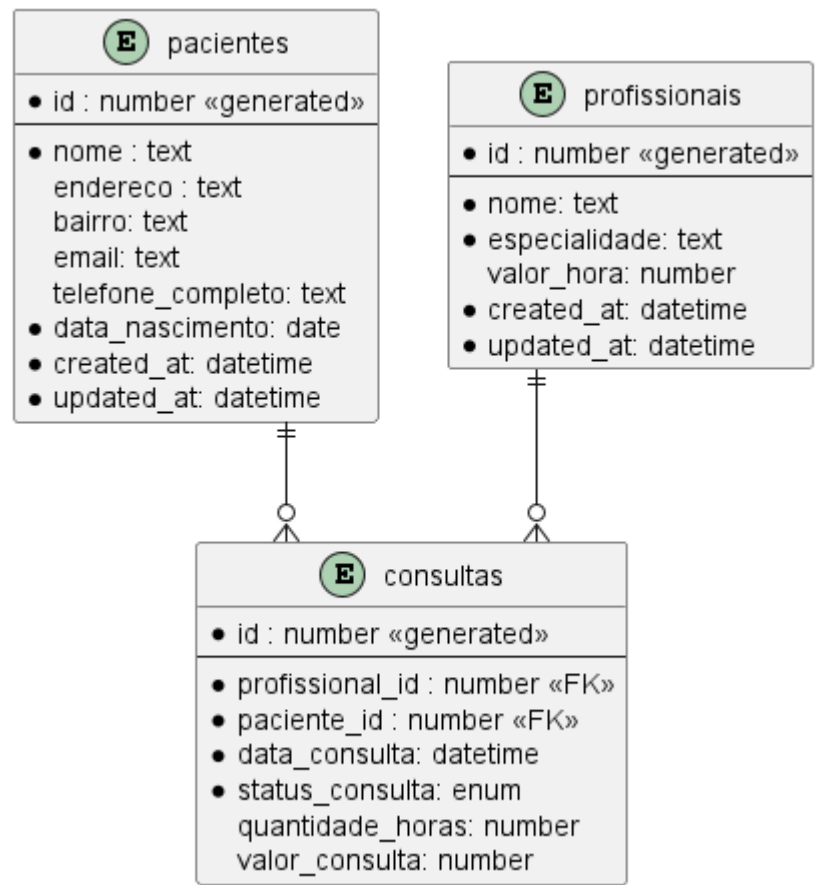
E pacientes

• id : number «generated»

• nome : text
endereco : text
bairro: text
email: text
telefone_completo: text
• data_nascimento: date
• created_at: datetime
• updated_at: datetime

E profissionais

• id : number «generated»

• nome: text
• especialidade: text
valor_hora: number
• created_at: datetime
• updated_at: datetime

E consultas

• id : number «generated»

• profissional_id : number «FK»
• paciente_id : number «FK»
• data_consulta: datetime
• status_consulta: enum
quantidade_horas: number
valor_consulta: number